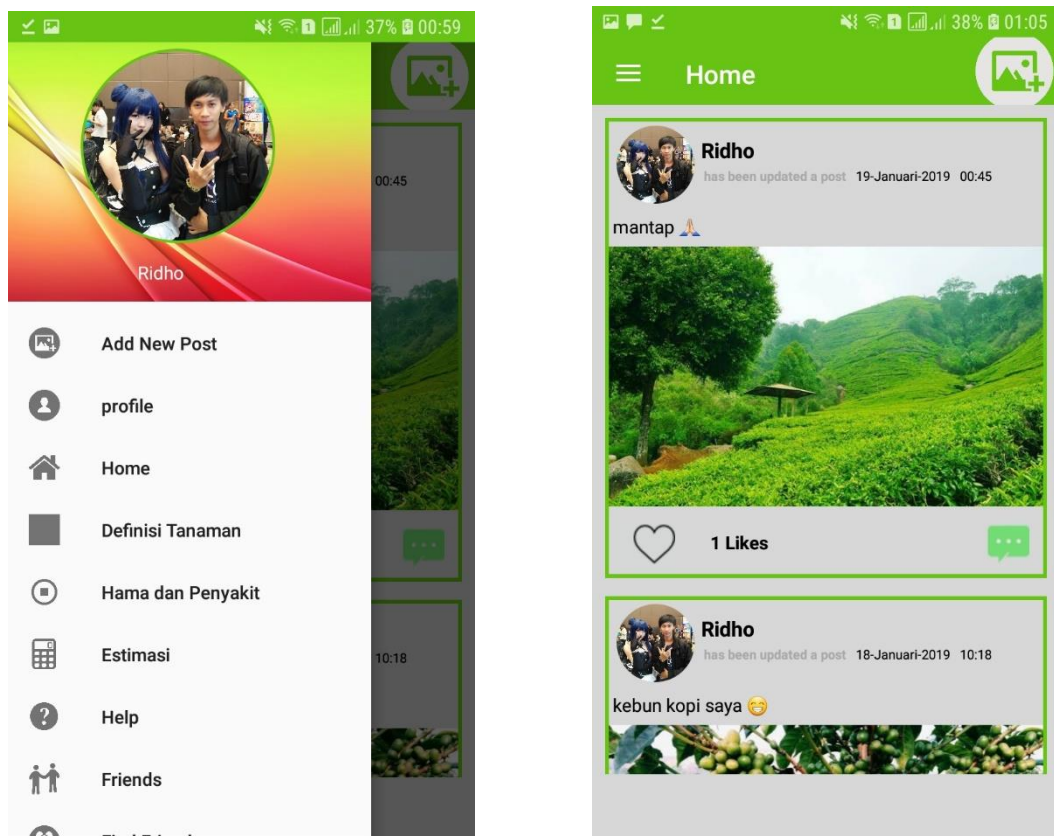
37% 00:59

00:45

10:18

Ridho

Add New Post

profile

Home

Definisi Tanaman

Hama dan Penyakit

Estimasi

Help

Friends

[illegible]

38% 01:05

Home

Ridho
has been updated a post 19-Januari-2019 00:45

mantap 🙏

1 Likes

Ridho
has been updated a post 18-Januari-2019 10:18

kebun kopi saya 😁